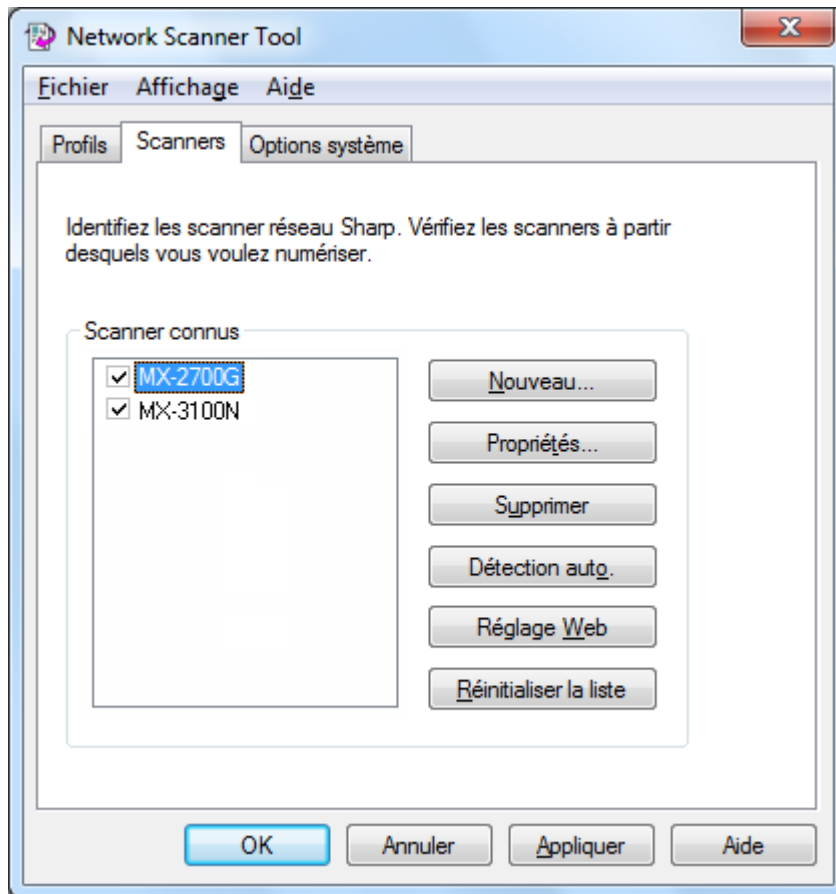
Network Scanner Tool

Fichier Affichage Aide

Profils Scanners Options système

Identifiez les scanner réseau Sharp. Vérifiez les scanners à partir desquels vous voulez numériser.

Scanner connus

MX-2700G
MX-3100N

Nouveau...
Propriétés...
Supprimer
Détection auto.
Réglage Web
Réinitialiser la liste

OK Annuler Appliquer Aide